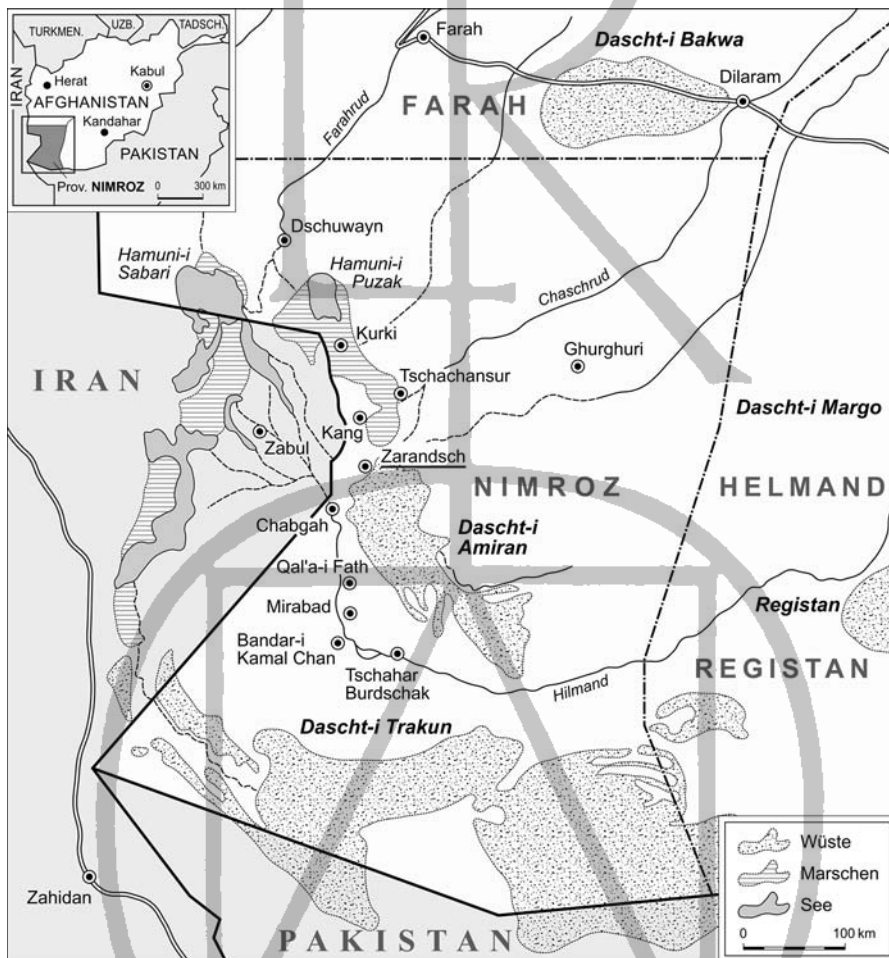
TURKMEN. UZB. TADSCH.
IRAN
Herat
Kabul
AFGHANISTAN
Kandahar
PAKISTAN
Prov. NIMROZ
0 300 km

Farah
Dascht-i Bakwa
Dilaram
FARAH
Farahrud
Dschuwayn
Hamuni-i Sabari
Hamuni-i Puzak
Chaschrud
Kurki
Ghurghuri
IRAN
Tschachansur
Dascht-i Margo
Kang
Zabul
Zarandsch
NIMROZ
HELMAND
Chabgah
Dascht-i Amiran
Qal'a-i Fath
Registan
Mirabad
Bandar-i Kamal Chan
Tschahar Burdschak
REGISTAN
Hilmand
Dascht-i Trakun
Wüste
Marschen
See
0 100 km
Zahidan
PAKISTAN